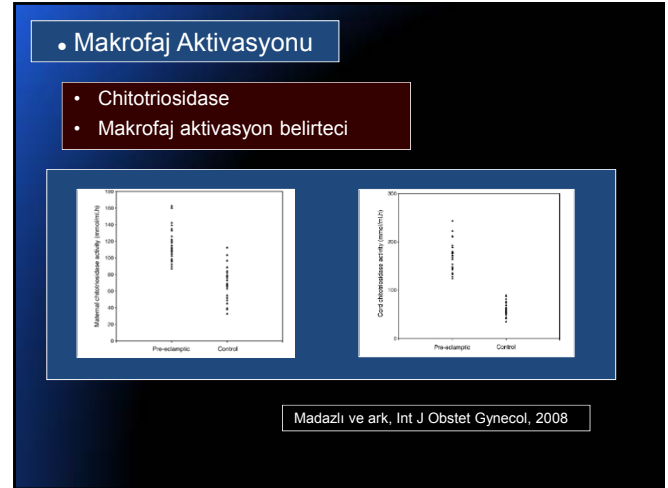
• Makrofaj Aktivasyonu

• Chitotriosidase
• Makrofaj aktivasyon belirteci

Maternal chitotriosidase activity (nmol/mL/h)
180
160
140
120
100
80
60
40
20
0
Pre-eclamptic
Control

Cord chitotriosidase activity (nmol/mL/h)
300
200
100
0
Pre-eclamptic
Control

Madazlı ve ark, Int J Obstet Gynecol, 2008